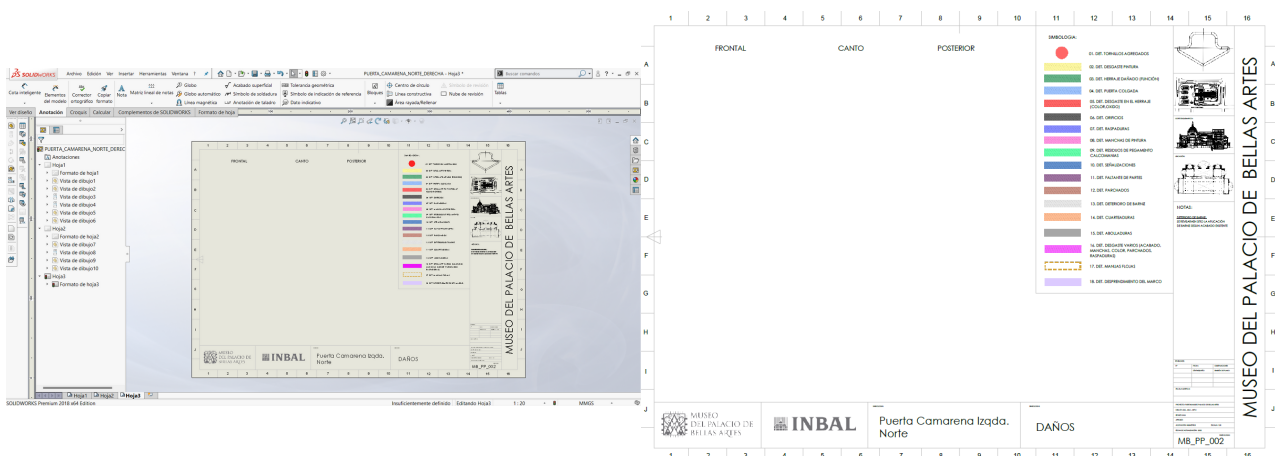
SOLIDWORKS Archivo Edición Ver Insertar Herramientas Ventana
PUERTA_CAMARENA_NORTE_DERECHA - Hoja3 *
Buscar comandos

Cota inteligente
Elementos del modelo
Corrector ortográfico
Copiar formato
Nota
Matriz lineal de notas
Globo
Globo automático
Línea magnética
Acabado superficial
Símbolo de soldadura
Anotación de taladro
Tolerancia geométrica
Símbolo de indicación de referencia
Dato indicativo
Bloques
Centro de círculo
Línea constructiva
Área rayada/Rellenar
Nube de revisión
Tablas

Ver diseño
Anotación
Croquis
Calcular
Complementos de SOLIDWORKS
Formato de hoja

PUERTA_CAMARENA_NORTE_DEREC
Anotaciones
Hoja1
Formato de hoja1
Vista de dibujo1
Vista de dibujo2
Vista de dibujo3
Vista de dibujo4
Vista de dibujo5
Vista de dibujo6
Hoja2
Formato de hoja2
Vista de dibujo7
Vista de dibujo8
Vista de dibujo9
Vista de dibujo10
Hoja3
Formato de hoja3

Hoja1
Hoja2
Hoja3

SOLIDWORKS Premium 2018 x64 Edition
Insuficientemente definido
Editando Hoja3
1 : 20
MMGS

| 1 | 2 | 3 | 4 | 5 | 6 | 7 | 8 | 9 | 10 | 11 | 12 | 13 | 14 | 15 | 16 |

A B C D E F G H I J

FRONTAL
CANTO
POSTERIOR

SIMBOLOGÍA:
01. DET. TORNILLOS AGREGADOS
02. DET. DESGASTE PINTURA
03. DET. HERRAJE DAÑADO (FUNCIÓN)
04. DET. PUERTA COLGADA
05. DET. DESGASTE EN EL HERRAJE (COLOR,OXIDO)
06. DET. ORIFICIOS
07. DET. RASPADURAS
08. DET. MANCHAS DE PINTURA
09. DET. RESIDUOS DE PEGAMENTO CALCOMANIAS
10. DET. SEÑALIZACIONES
11. DET. FALTANTE DE PARTES
12. DET. PARCHADOS
13. DET. DETERIORO DE BARNIZ
14. DET. CUARTEADURAS
15. DET. ABOLLADURAS
16. DET. DESGASTE VARIOS (ACABADO, MANCHAS, COLOR, PARCHADOS, RASPADURAS)
17. DET. MANIJAS FLOJAS
18. DET. DESPRENDIMIENTO DEL MARCO

NOTAS:

MUSEO DEL PALACIO DE BELLAS ARTES

MUSEO DEL PALACIO DE BELLAS ARTES
INBAL
Puerta Camarena Izqda. Norte
DAÑOS
MB_PP_002